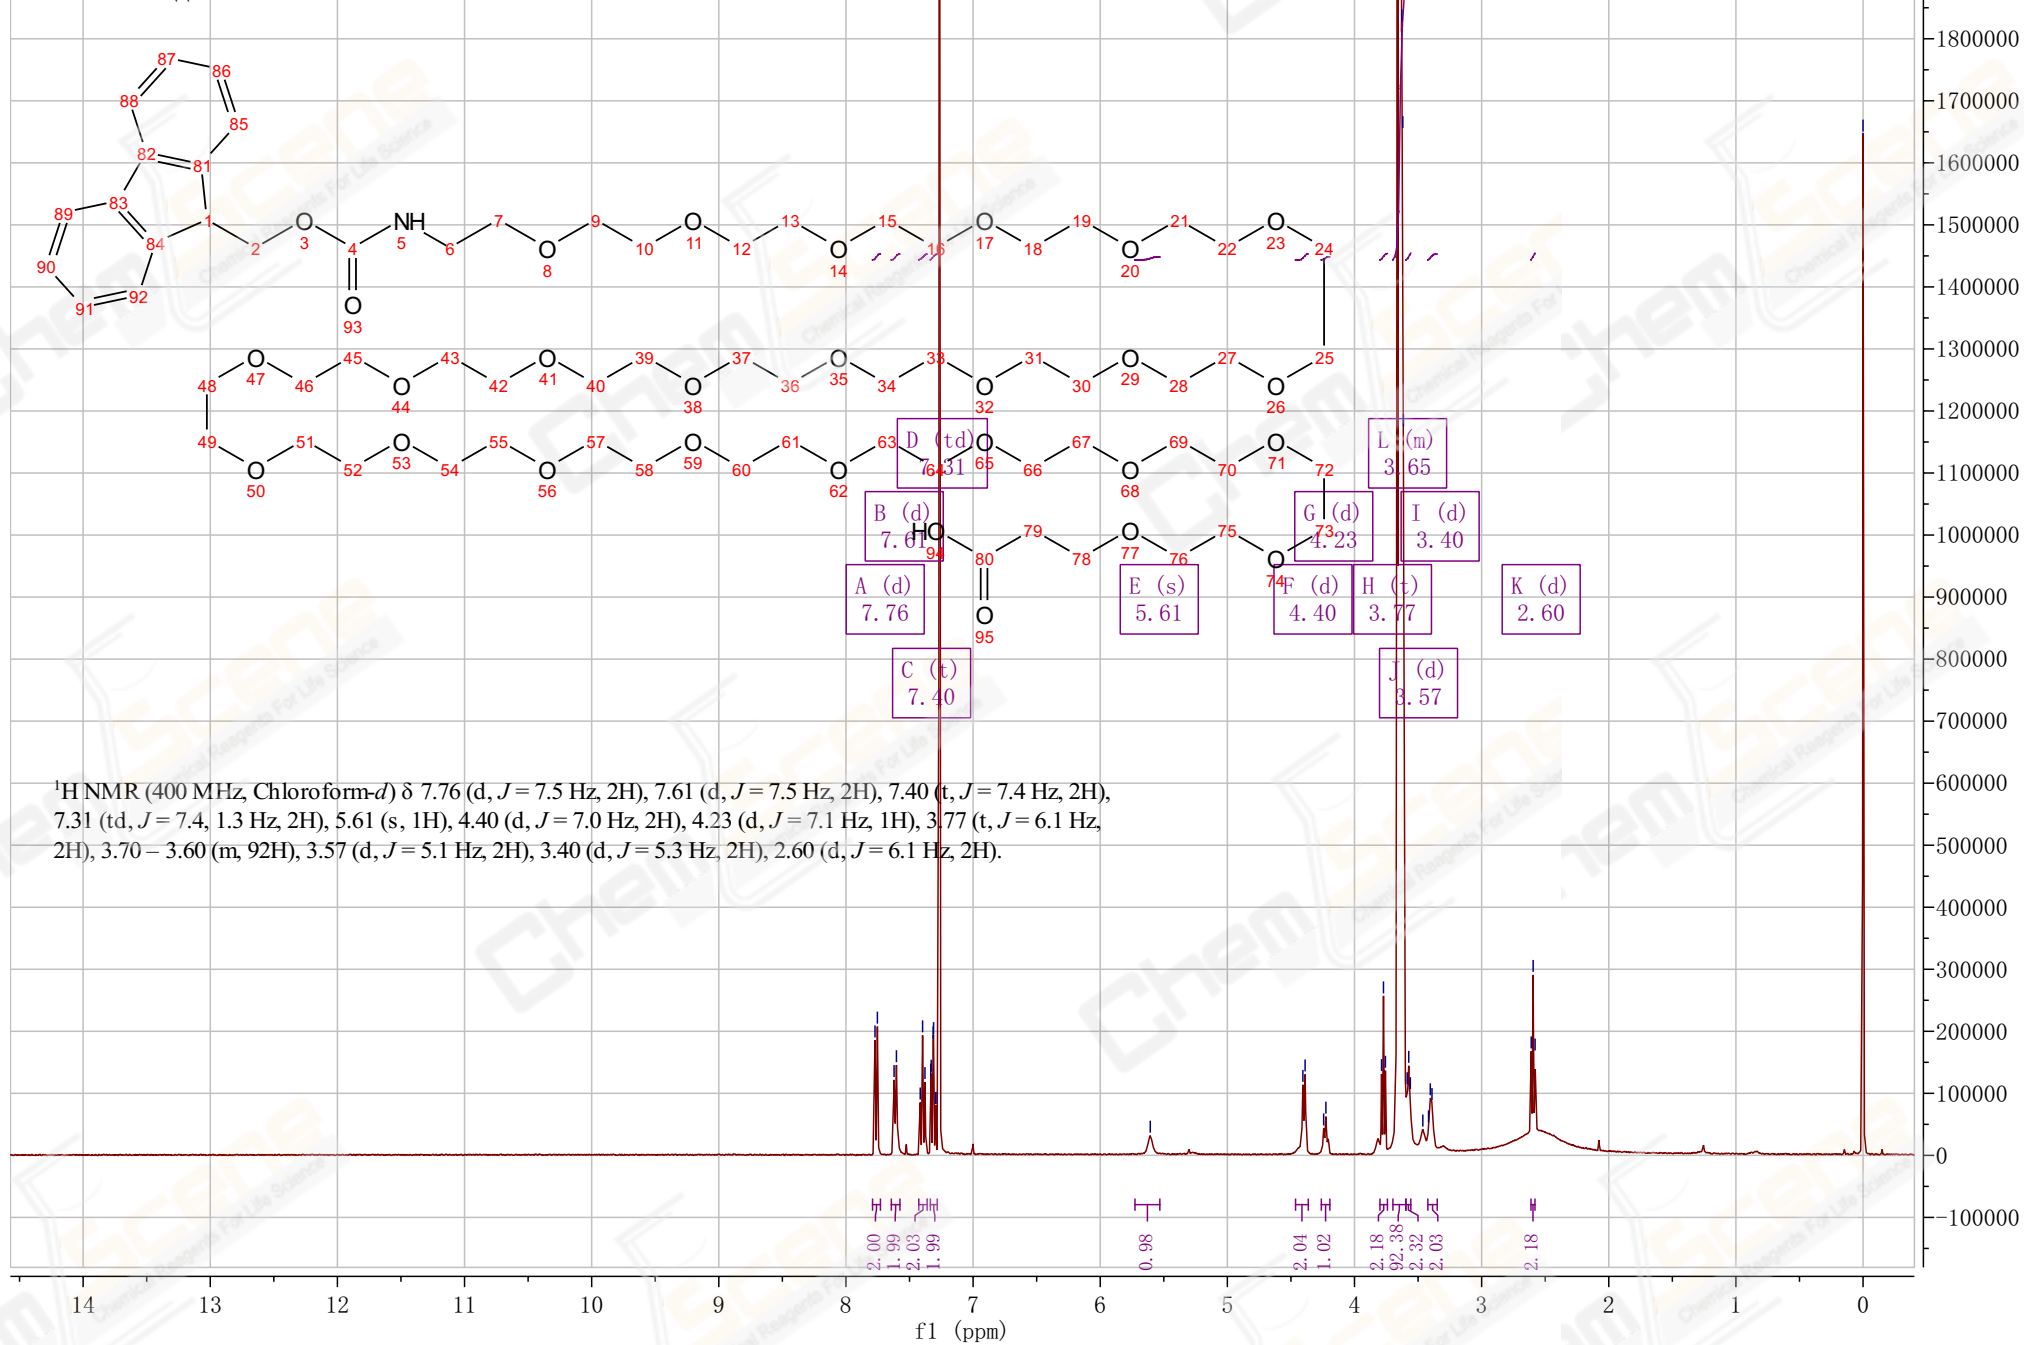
87 86 88 85 82 81 89 83 1 84 2 90 91 92 O 3 4 O 93 NH 5 6 7 O 8 9 10 O 11 12 13 O 14 15 16 O 17 18 19 O 20 21 22 O 23 24 25 O 26 27 28 O 29 30 31 O 32 33 34 O 35 36 37 O 38 39 40 O 41 42 43 O 44 45 46 O 47 48 49 O 50 51 52 O 53 54 55 O 56 57 58 O 59 60 61 O 62 63 O 65 66 67 O 68 69 70 O 71 72 73 O 74 75 76 O 77 78 79 80 O 95 HO 94

D (td) 7.31

L (m) 3.65

B (d) 7.61

G (d) 4.23

I (d) 3.40

A (d) 7.76

E (s) 5.61

F (d) 4.40

H (t) 3.77

K (d) 2.60

C (t) 7.40

J (d) 3.57

$^1$H NMR (400 MHz, Chloroform-$d$) δ 7.76 (d, $J$ = 7.5 Hz, 2H), 7.61 (d, $J$ = 7.5 Hz, 2H), 7.40 (t, $J$ = 7.4 Hz, 2H), 7.31 (td, $J$ = 7.4, 1.3 Hz, 2H), 5.61 (s, 1H), 4.40 (d, $J$ = 7.0 Hz, 2H), 4.23 (d, $J$ = 7.1 Hz, 1H), 3.77 (t, $J$ = 6.1 Hz, 2H), 3.70 – 3.60 (m, 92H), 3.57 (d, $J$ = 5.1 Hz, 2H), 3.40 (d, $J$ = 5.3 Hz, 2H), 2.60 (d, $J$ = 6.1 Hz, 2H).

1800000
1700000
1600000
1500000
1400000
1300000
1200000
1100000
1000000
900000
800000
700000
600000
500000
400000
300000
200000
100000
0
−100000

2.00 1.99 2.03 1.99 0.98 2.04 1.02 2.18 92.38 2.32 2.03 2.18

14 13 12 11 10 9 8 7 6 5 4 3 2 1 0
f1 (ppm)